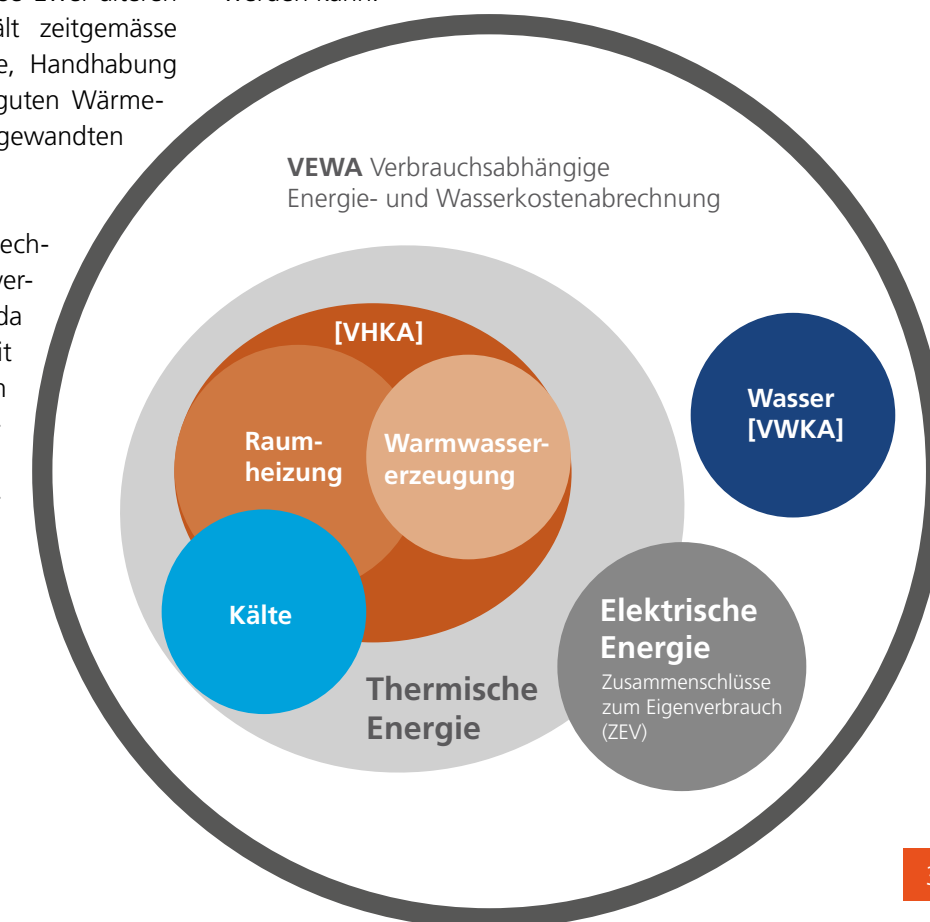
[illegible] ält zeitgemässe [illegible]e, Handhabung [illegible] guten Wärme- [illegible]gewandten

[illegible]ech- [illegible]ver- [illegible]da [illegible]it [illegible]n

VEWA Verbrauchsabhängige Energie- und Wasserkostenabrechnung

[VHKA]

Raumheizung

Warmwassererzeugung

Kälte

Thermische Energie

Wasser [VWKA]

Elektrische Energie

Zusammenschlüsse zum Eigenverbrauch (ZEV)